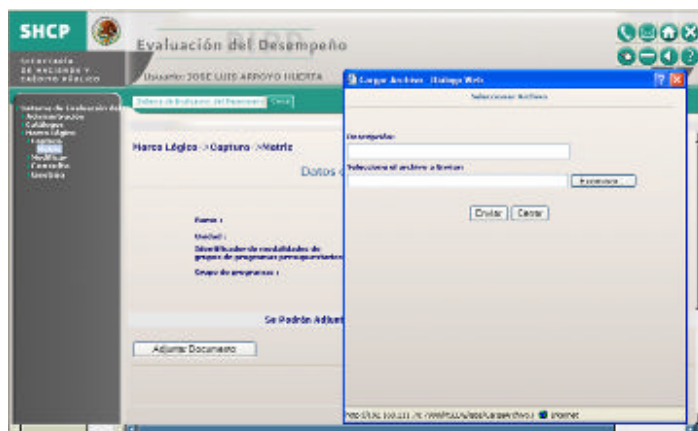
SHCP

SECRETARÍA DE HACIENDA Y CRÉDITO PÚBLICO

Evaluación del Desempeño

Usuario: JOSE LUIS ARROYO HUERTA

Sistema de Evaluación del Desempeño
Administración
Catálogos
Marco Lógico
Captura
Matriz
Modificar
Consultar
Gestión

Sistema de Evaluación del Desempeño | Cerrar

Marco Lógico ->Captura ->Matriz

Datos

Ramo :
Unidad :
Identificador de modalidades de grupos de programas presupuestarios :
Grupo de programas :

Se Podrán Adjunt

Adjuntar Documento

Cargar Archivo - Diálogo Web

Seleccionar Archivo

Descripción:

Seleccione el archivo a Enviar:

Examinar...

Enviar | Cerrar

http://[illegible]/CargarArchivo.j Internet